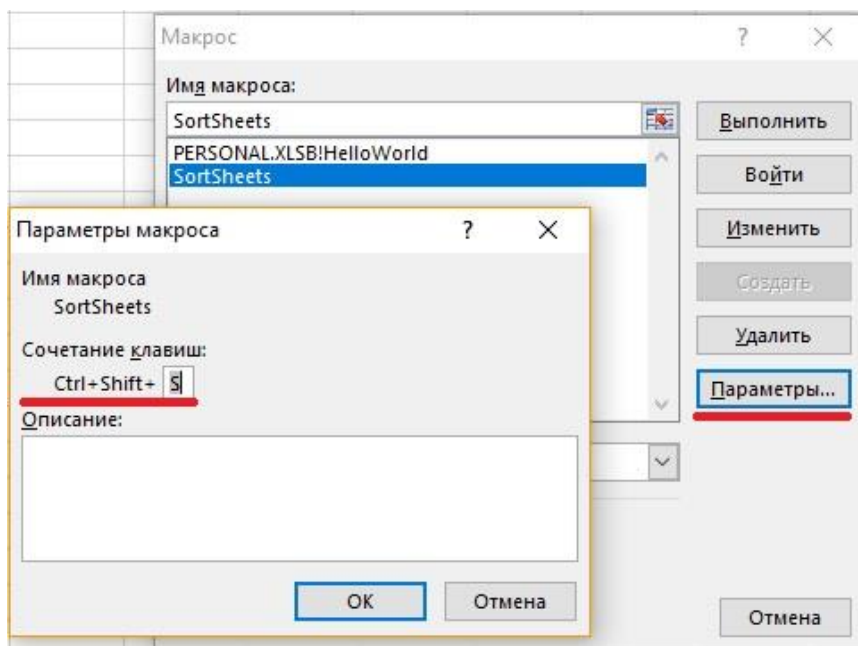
Макрос

?

×

Имя макроса:

SortSheets

PERSONAL.XLSB!HelloWorld
SortSheets

Выполнить

Войти

Изменить

Создать

Удалить

Параметры...

Отмена

Параметры макроса

?

×

Имя макроса
SortSheets

Сочетание клавиш:
Ctrl+Shift+ S

Описание:

OK

Отмена